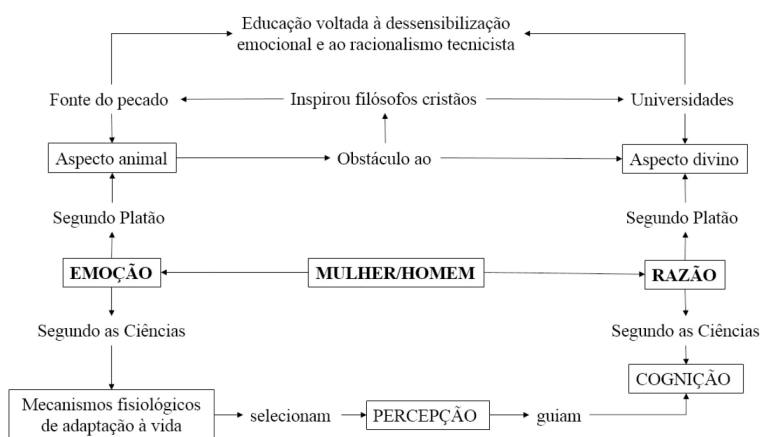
Educação voltada à dessensibilização emocional e ao racionalismo tecnicista

Fonte do pecado

Inspirou filósofos cristãos

Universidades

Aspecto animal

Obstáculo ao

Aspecto divino

Segundo Platão

Segundo Platão

EMOÇÃO

MULHER/HOMEM

RAZÃO

Segundo as Ciências

Segundo as Ciências

COGNIÇÃO

Mecanismos fisiológicos de adaptação à vida

selecionam

PERCEPÇÃO

guiam